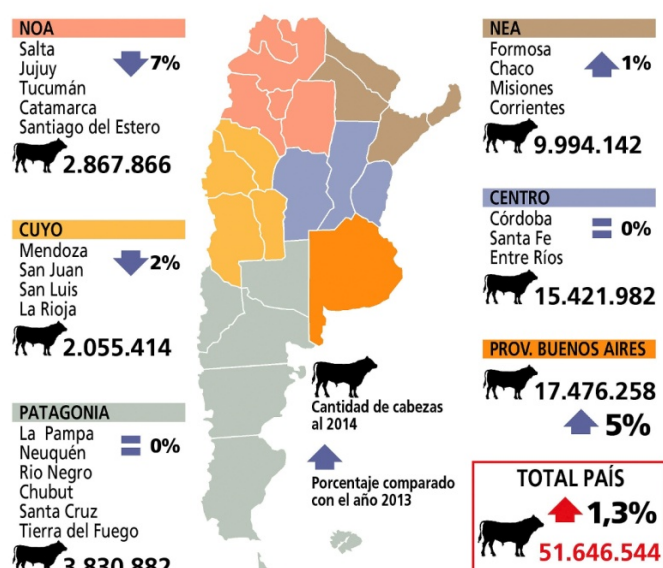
NOA
Salta
Jujuy
Tucumán
Catamarca
Santiago del Estero
7%
2.867.866

CUYO
Mendoza
San Juan
San Luis
La Rioja
2%
2.055.414

PATAGONIA
La Pampa
Neuquén
Rio Negro
Chubut
Santa Cruz
Tierra del Fuego
0%
3.830.882

NEA
Formosa
Chaco
Misiones
Corrientes
1%
9.994.142

CENTRO
Córdoba
Santa Fe
Entre Ríos
0%
15.421.982

PROV. BUENOS AIRES
17.476.258
5%

Cantidad de cabezas al 2014

Porcentaje comparado con el año 2013

TOTAL PAÍS
1,3%
51.646.544